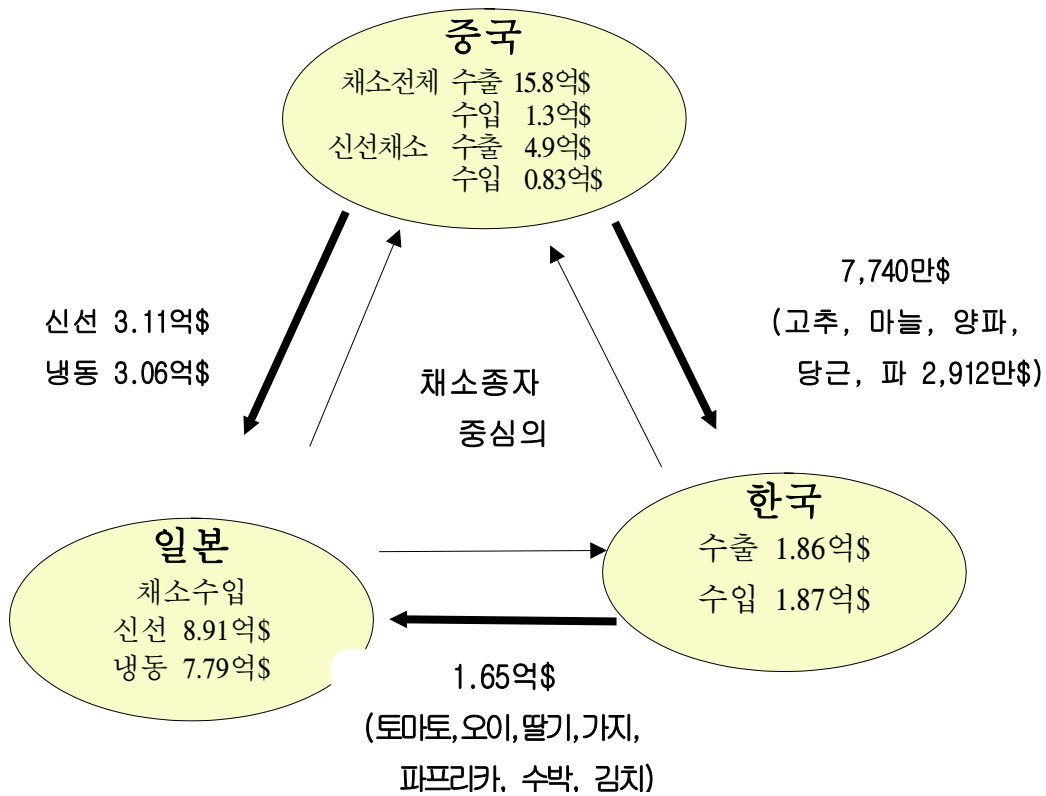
중국
채소전체 수출 15.8억$
수입 1.3억$
신선채소 수출 4.9억$
수입 0.83억$

신선 3.11억$
냉동 3.06억$

채소종자
중심의

7,740만$
(고추, 마늘, 양파,
당근, 파 2,912만$)

일본
채소수입
신선 8.91억$
냉동 7.79억$

한국
수출 1.86억$
수입 1.87억$

1.65억$
(토마토,오이,딸기,가지,
파프리카, 수박, 김치)